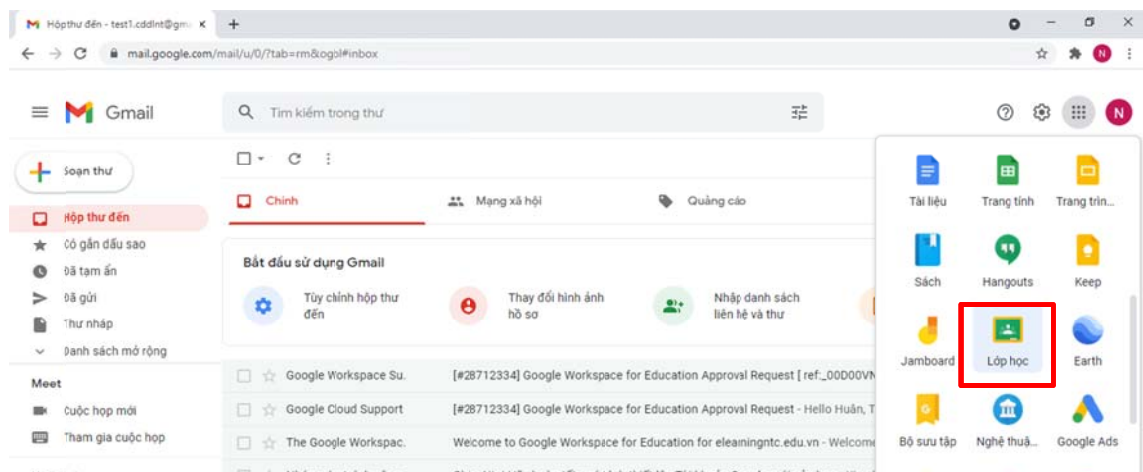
Hộp thư đến - test1.cddlnt@gm ×
+
mail.google.com/mail/u/0/?tab=rm&ogbl#inbox
N

Gmail
Tìm kiếm trong thư
N

Soạn thư
Hộp thư đến
Có gắn dấu sao
Đã tạm ẩn
Đã gửi
Thư nháp
Danh sách mở rộng

Meet
Cuộc họp mới
Tham gia cuộc họp

Chính
Mạng xã hội
Quảng cáo

Bắt đầu sử dụng Gmail
Tùy chỉnh hộp thư đến
Thay đổi hình ảnh hồ sơ
Nhập danh sách liên hệ và thư

Google Workspace Su. [#28712334] Google Workspace for Education Approval Request [ ref:_00D00VN
Google Cloud Support [#28712334] Google Workspace for Education Approval Request - Hello Huân, T
The Google Workspac. Welcome to Google Workspace for Education for eleainingntc.edu.vn - Welcom

Tài liệu
Trang tính
Trang trìn...
Sách
Hangouts
Keep
Jamboard
Lớp học
Earth
Bộ sưu tập
Nghệ thuậ...
Google Ads